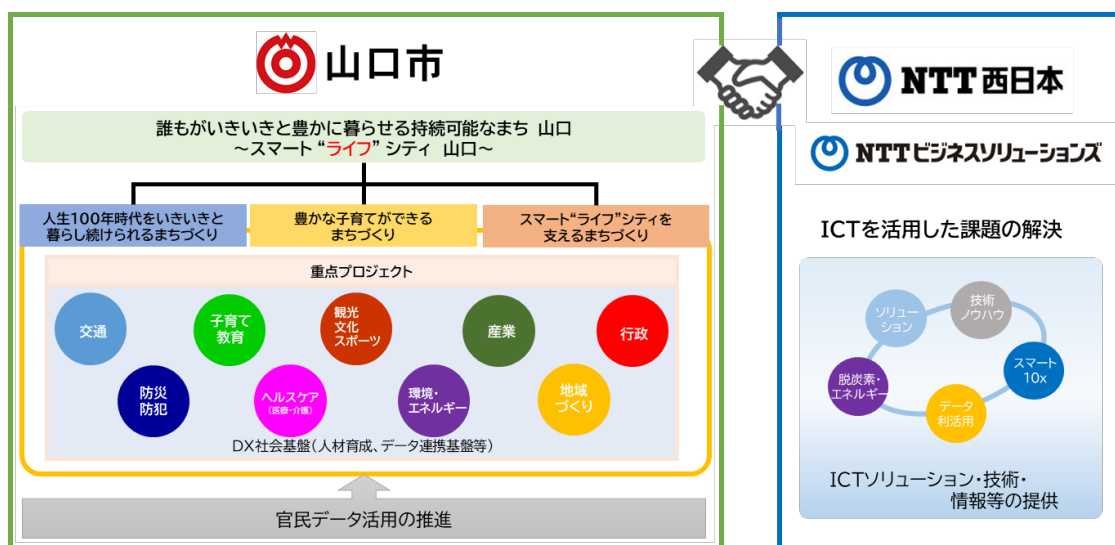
山口市

誰もがいきいきと豊かに暮らせる持続可能なまち 山口
～スマート"ライフ"シティ 山口～

人生100年時代をいきいきと暮らし続けられるまちづくり

豊かな子育てができるまちづくり

スマート"ライフ"シティを支えるまちづくり

重点プロジェクト

交通

子育て教育

観光文化スポーツ

産業

行政

防災防犯

ヘルスケア(医療・介護)

環境・エネルギー

地域づくり

DX社会基盤(人材育成、データ連携基盤等)

官民データ活用の推進

NTT西日本

NTTビジネスソリューションズ

ICTを活用した課題の解決

ソリューション

技術ノウハウ

スマート10x

脱炭素・エネルギー

データ利活用

ICTソリューション・技術・情報等の提供